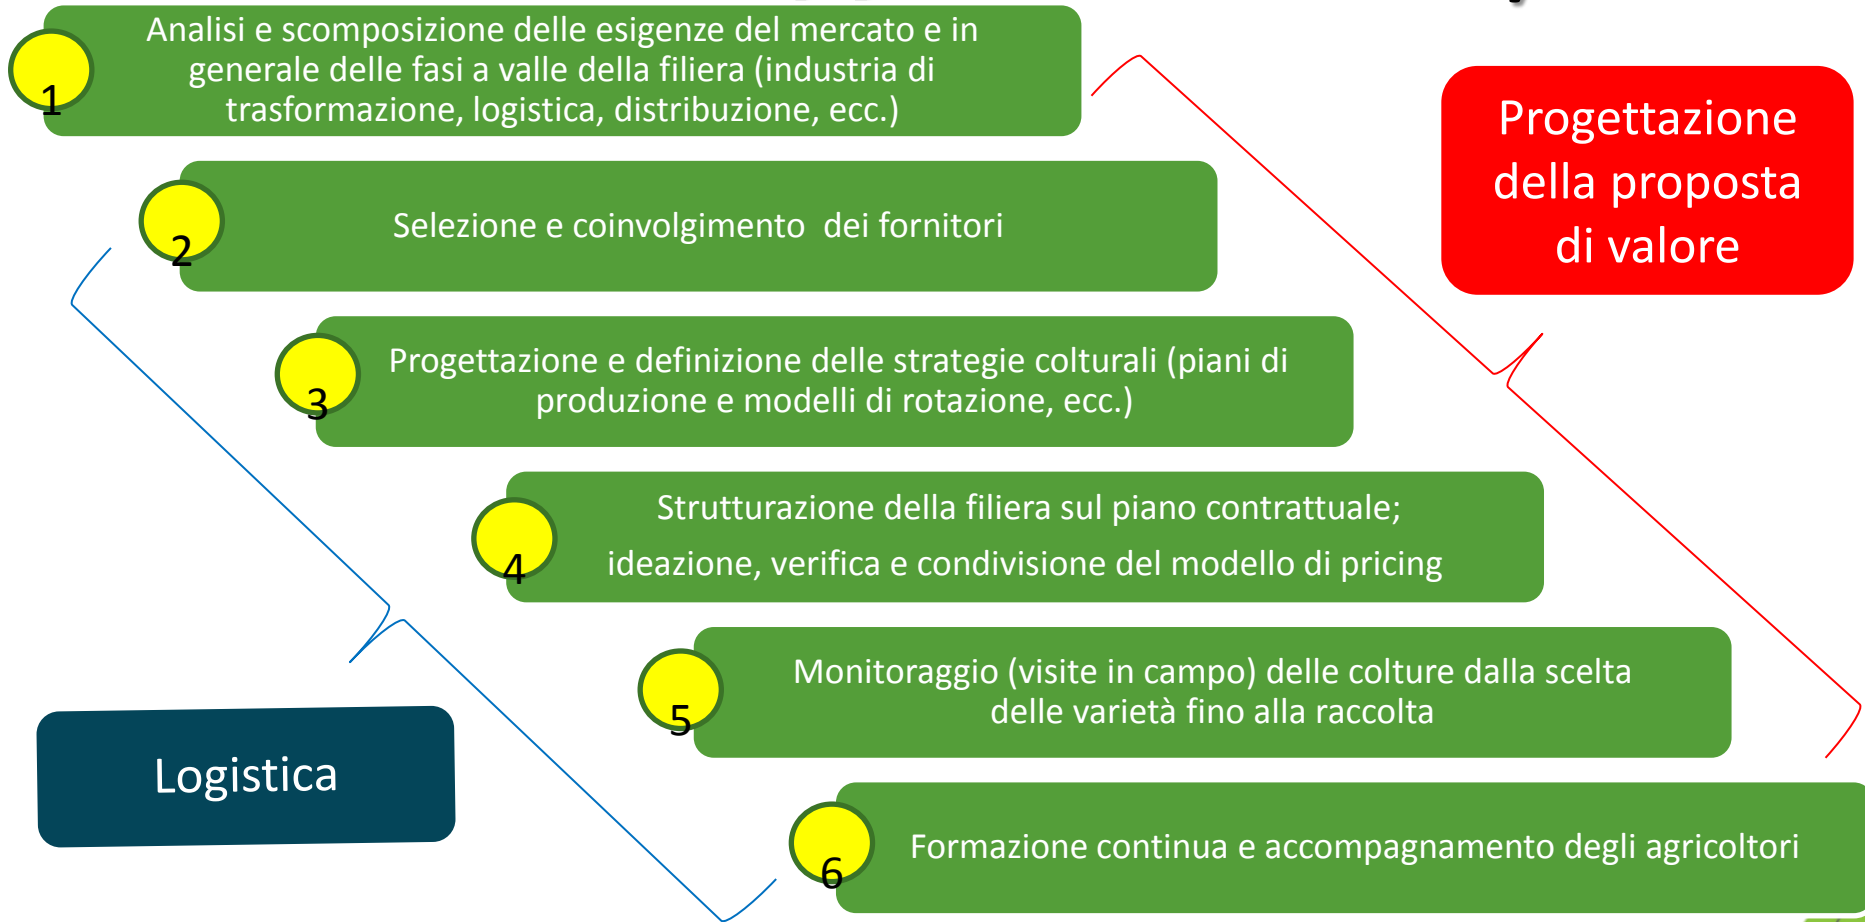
1
Analisi e scomposizione delle esigenze del mercato e in generale delle fasi a valle della filiera (industria di trasformazione, logistica, distribuzione, ecc.)

2
Selezione e coinvolgimento dei fornitori

3
Progettazione e definizione delle strategie colturali (piani di produzione e modelli di rotazione, ecc.)

4
Strutturazione della filiera sul piano contrattuale;
ideazione, verifica e condivisione del modello di pricing

5
Monitoraggio (visite in campo) delle colture dalla scelta delle varietà fino alla raccolta

6
Formazione continua e accompagnamento degli agricoltori

Progettazione della proposta di valore

Logistica